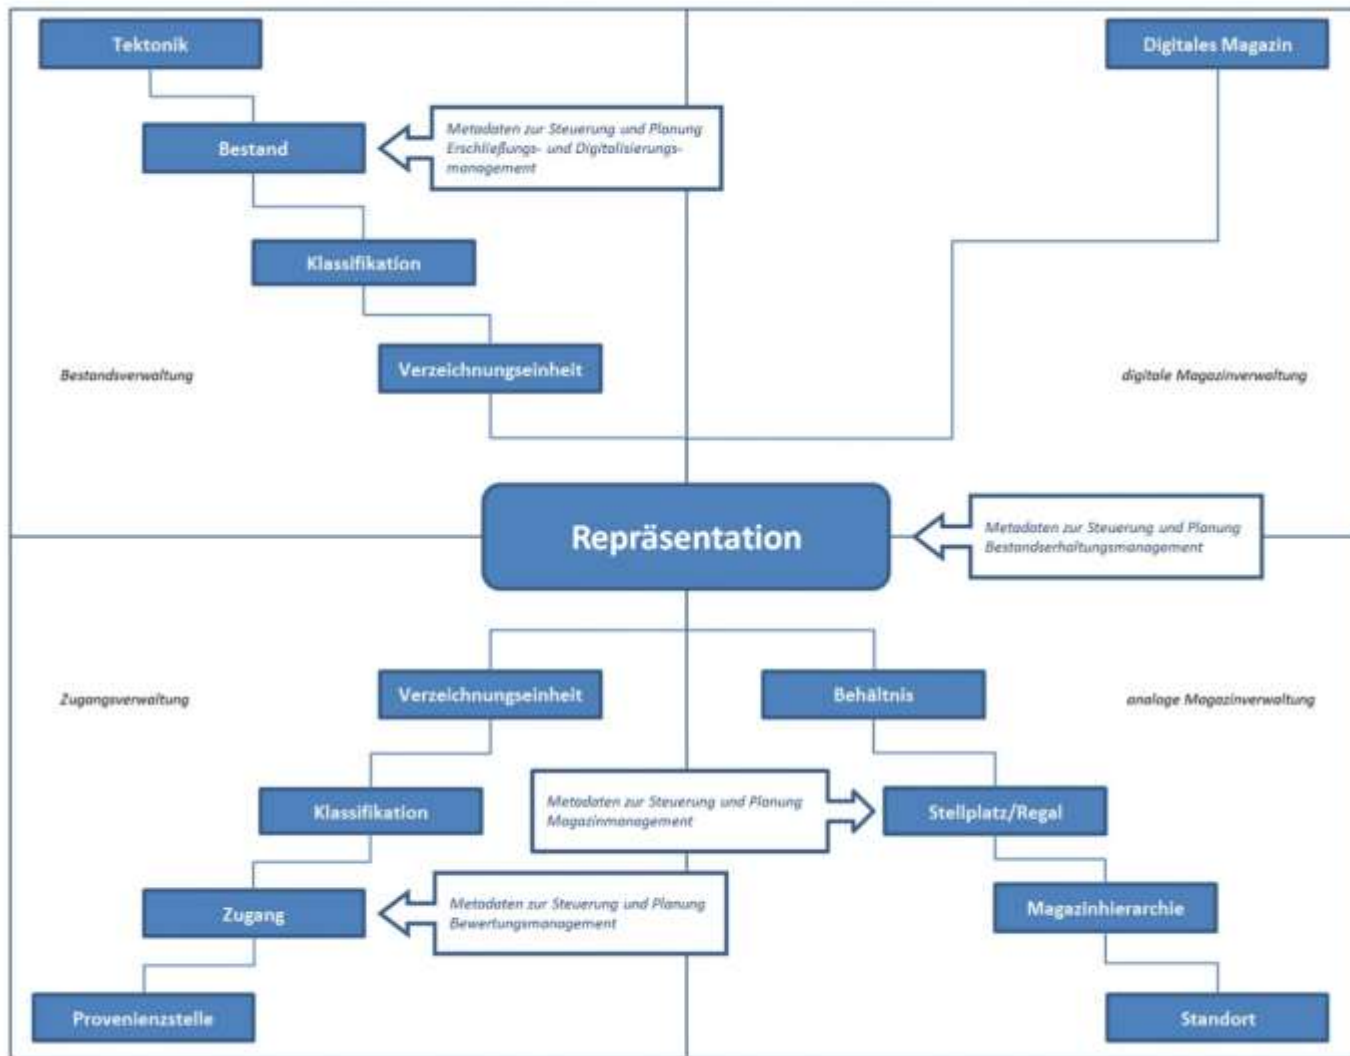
Tektonik

Bestand

Metadaten zur Steuerung und Planung Erschließungs- und Digitalisierungsmanagement

Klassifikation

Verzeichnungseinheit

Bestandsverwaltung

Digitales Magazin

digitale Magazinverwaltung

Repräsentation

Metadaten zur Steuerung und Planung Bestandserhaltungsmanagement

Zugangsverwaltung

Verzeichnungseinheit

Klassifikation

Zugang

Provenienzstelle

Metadaten zur Steuerung und Planung Bewertungsmanagement

Metadaten zur Steuerung und Planung Magazinmanagement

Behältnis

analoge Magazinverwaltung

Stellplatz/Regal

Magazinhierarchie

Standort